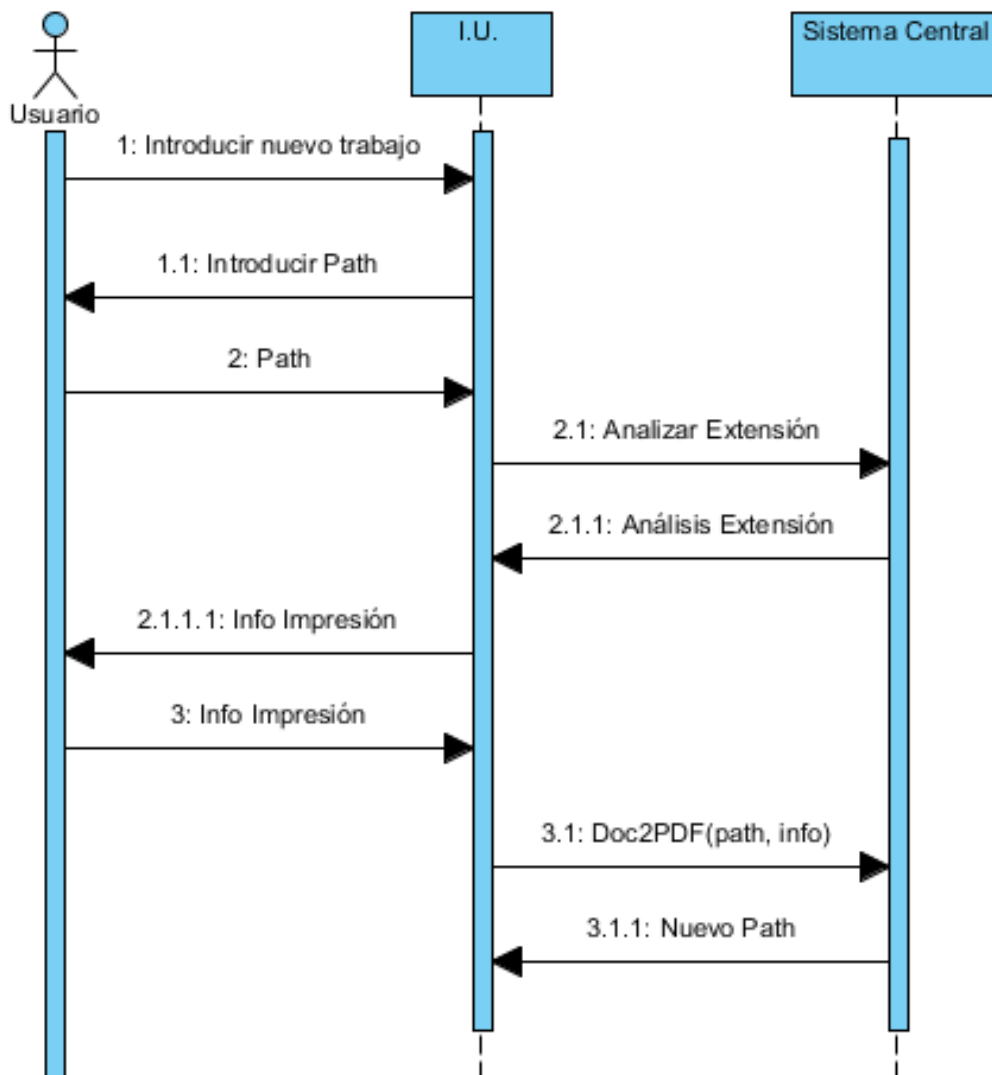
Usuario

I.U.

Sistema Central

1: Introducir nuevo trabajo

1.1: Introducir Path

2: Path

2.1: Analizar Extensión

2.1.1: Análisis Extensión

2.1.1.1: Info Impresión

3: Info Impresión

3.1: Doc2PDF(path, info)

3.1.1: Nuevo Path